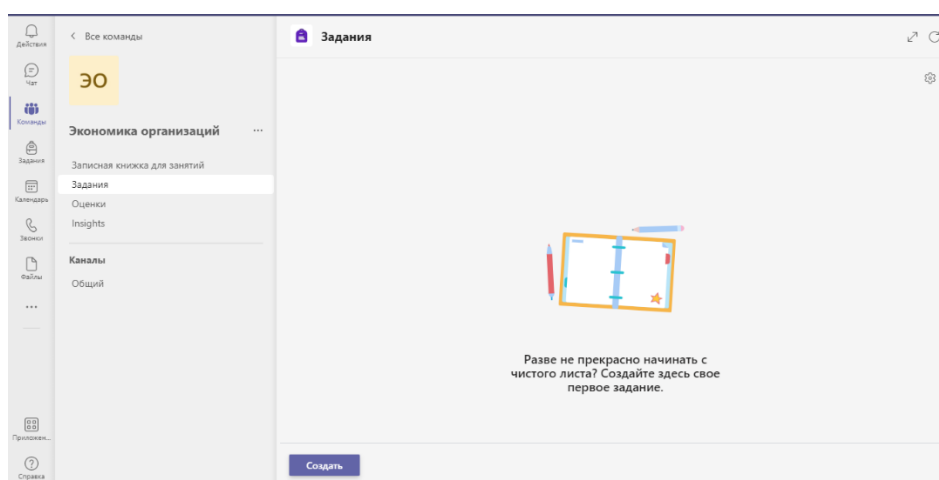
Действия

Чат

Команды

Задания

Календарь

Звонки

Файлы

...

Приложен...

Справка

< Все команды

ЭО

Экономика организаций ...

Записная книжка для занятий

Задания

Оценки

Insights

Каналы

Общий

Задания

Разве не прекрасно начинать с чистого листа? Создайте здесь свое первое задание.

Создать